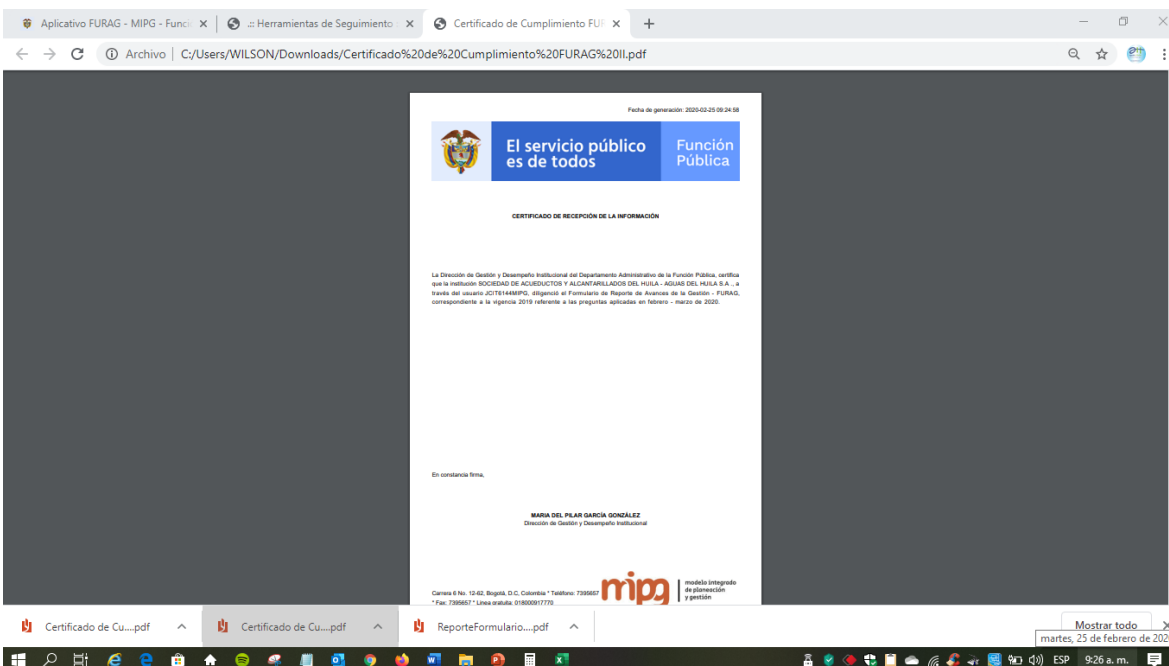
Aplicativo FURAG - MIPG - Func ×
.:: Herramientas de Seguimiento ×
Certificado de Cumplimiento FUF ×
+

Archivo | C:/Users/WILSON/Downloads/Certificado%20de%20Cumplimiento%20FURAG%20II.pdf

Fecha de generación: 2020-02-25 09:24:58

El servicio público es de todos

Función Pública

CERTIFICADO DE RECEPCIÓN DE LA INFORMACIÓN

La Dirección de Gestión y Desempeño Institucional del Departamento Administrativo de la Función Pública, certifica que la institución SOCIEDAD DE ACUEDUCTOS Y ALCANTARILLADOS DEL HUILA - AGUAS DEL HUILA S.A., a través del usuario JCIT6144MIPG, diligenció el Formulario de Reporte de Avances de la Gestión - FURAG, correspondiente a la vigencia 2019 referente a las preguntas aplicadas en febrero - marzo de 2020.

En constancia firma,

MARIA DEL PILAR GARCÍA GONZÁLEZ
Dirección de Gestión y Desempeño Institucional

Carrera 6 No. 12-62, Bogotá, D.C, Colombia * Teléfono: 7395657 * Fax: 7395657 * Línea gratuita: 018000917770

mipg | modelo integrado de planeación y gestión

Certificado de Cu....pdf
Certificado de Cu....pdf
ReporteFormulario....pdf
Mostrar todo
martes, 25 de febrero de 2020

ESP 9:26 a. m.